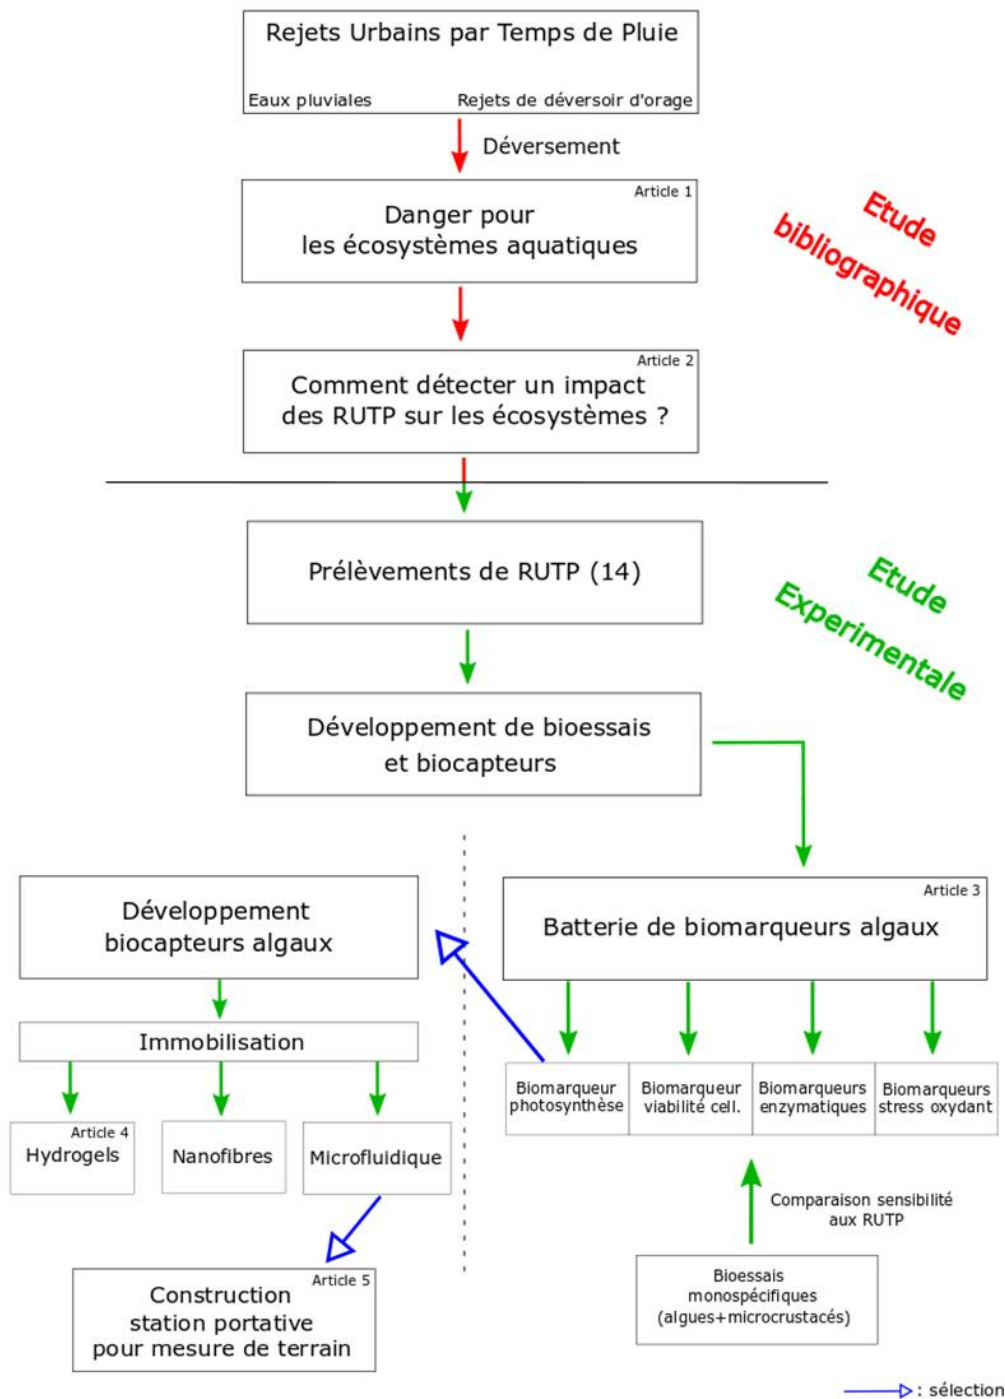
Rejets Urbains par Temps de Pluie

Eaux pluviales

Rejets de déversoir d'orage

Déversement

Article 1

Danger pour les écosystèmes aquatiques

Etude bibliographique

Article 2

Comment détecter un impact des RUTP sur les écosystèmes ?

Prélèvements de RUTP (14)

Etude Experimentale

Développement de bioessais et biocapteurs

Développement biocapteurs algaux

Article 3

Batterie de biomarqueurs algaux

Immobilisation

Biomarqueur photosynthèse

Biomarqueur viabilité cell.

Biomarqueurs enzymatiques

Biomarqueurs stress oxydant

Article 4

Hydrogels

Nanofibres

Microfluidique

Comparaison sensibilité aux RUTP

Article 5

Construction station portative pour mesure de terrain

Bioessais monospécifiques (algues+microcrustacés)

: sélection